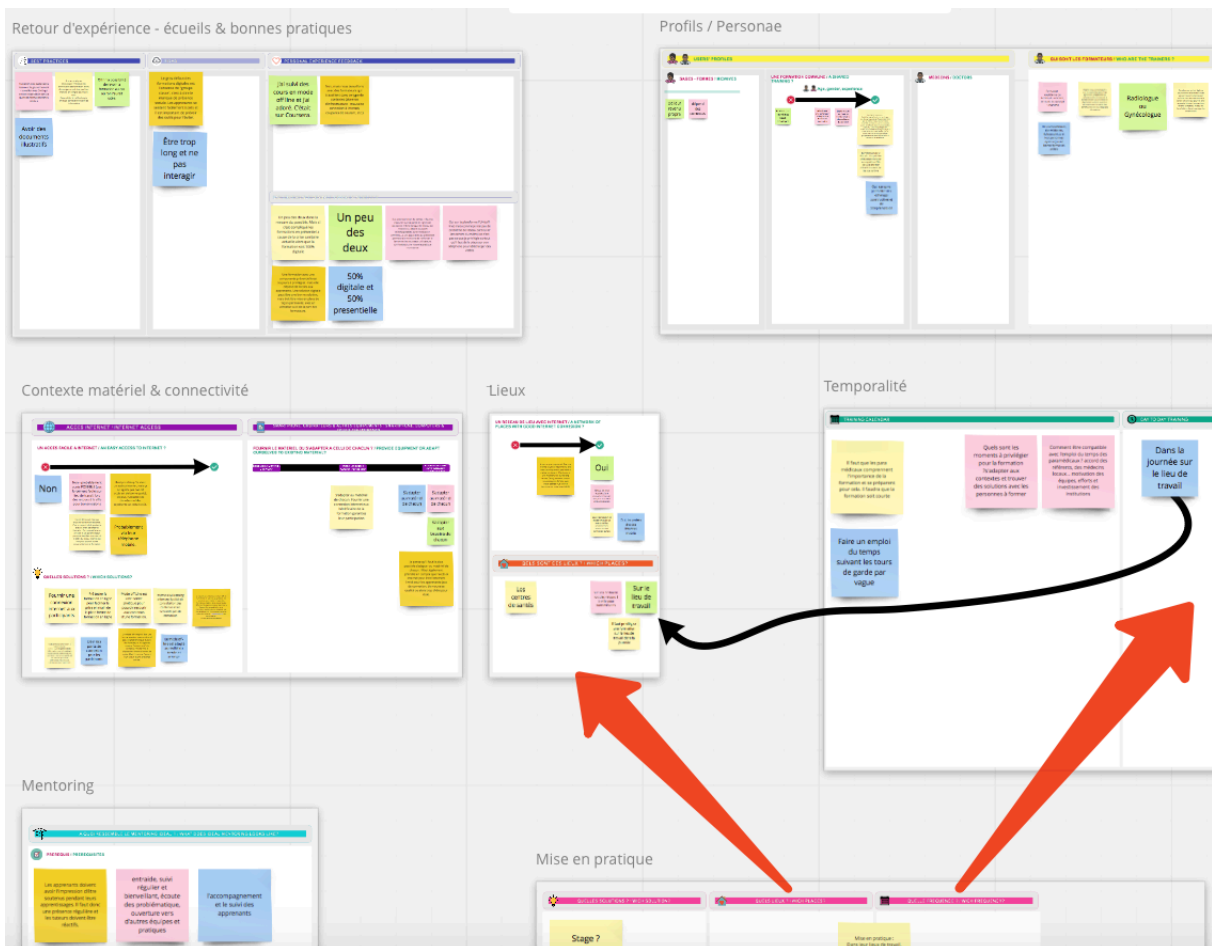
Retour d'expérience - écueils & bonnes pratiques

Avoir des documents illustratifs

Être trop long et ne pas interagir

J'ai suivi des cours en mode off line et j'ai adoré. C'était sur Coursera.

Un peu des deux

50% digitale et 50% presentielle

Profils / Personae

Radiologue ou Gynécologue

Contexte matériel & connectivité

UN ACCÈS FACILE À INTERNET ? / AN EASY ACCESS TO INTERNET ?

Non

Lieux

Oui

Les centres de santé

Sur le lieu de travail

Temporalité

Quels sont les moments à privilégier pour la formation ?

Faire un emploi du temps suivant les tours de garde par vague

Dans la journée sur le lieu de travail

Mentoring

entraide, suivi régulier et bienveillant, écoute des problématique, ouverture vers d'autres équipes et pratiques

l'accompagnement et le suivi des apprenants

Mise en pratique

Stage ?